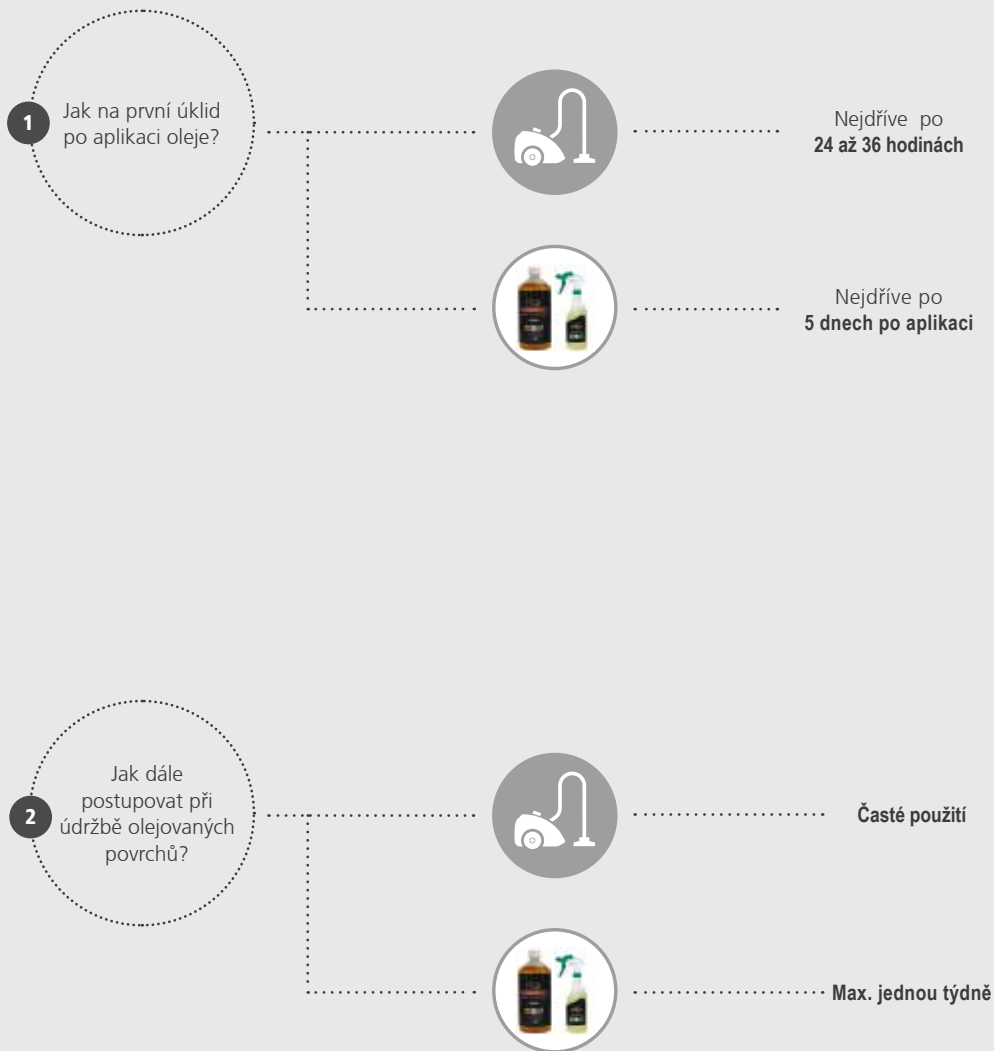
1

Jak na první úklid po aplikaci oleje?

Nejdříve po
**24 až 36 hodinách**

Nejdříve po
**5 dnech po aplikaci**

2

Jak dále postupovat při údržbě olejovaných povrchů?

**Časté použití**

**Max. jednou týdně**